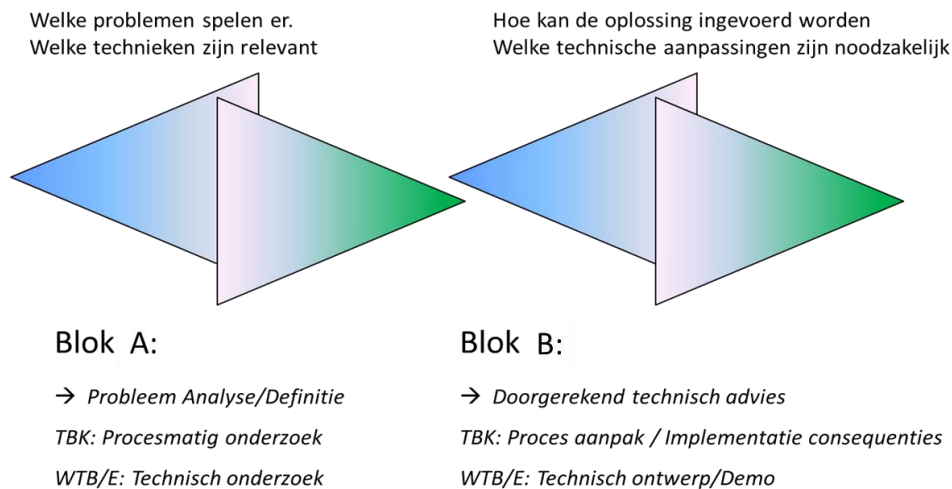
Welke problemen spelen er.
Welke technieken zijn relevant

Blok A:

→ Probleem Analyse/Definitie

TBK: Procesmatig onderzoek

WTB/E: Technisch onderzoek

Hoe kan de oplossing ingevoerd worden
Welke technische aanpassingen zijn noodzakelijk

Blok B:

→ Doorgerekend technisch advies

TBK: Proces aanpak / Implementatie consequenties

WTB/E: Technisch ontwerp/Demo